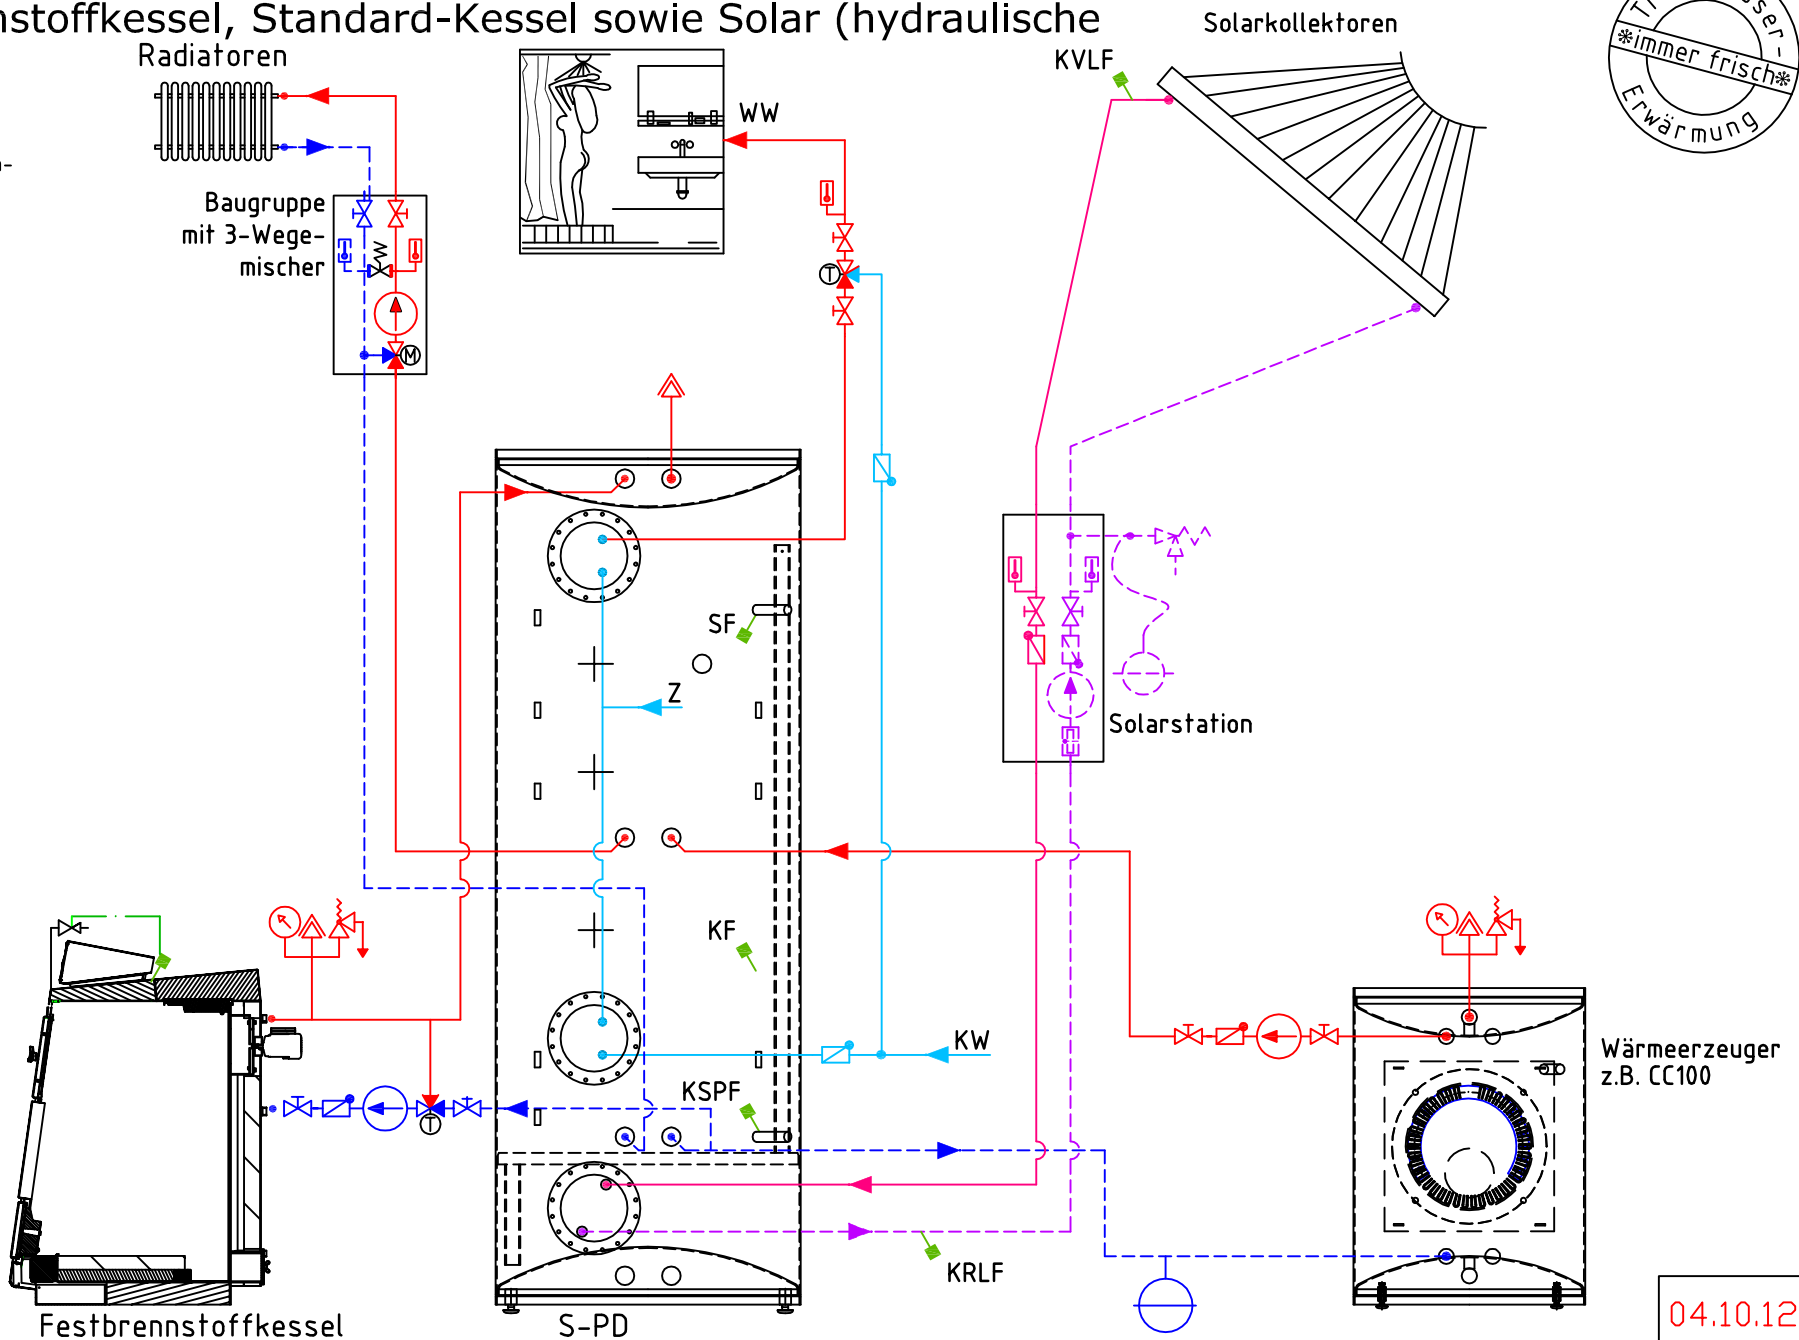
nstoffkessel, Standard-Kessel sowie Solar (hydraulische

Radiatoren

WW

Solarkollektoren

KVLF

Tr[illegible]ser-
*immer frisch*
Erwärmung

Baugruppe mit 3-Wege-mischer

M

T

SF

Z

Solarstation

KF

KW

KSPF

T

KRLF

Wärmeerzeuger z.B. CC100

Festbrennstoffkessel

S-PD

04.10.12